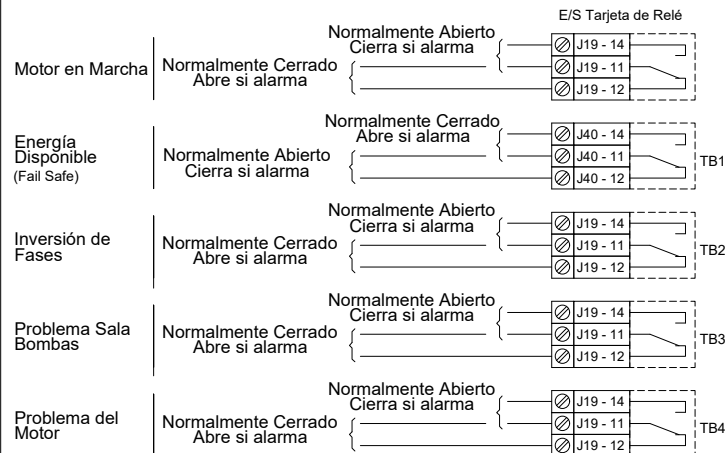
E/S Tarjeta de Relé

Motor en Marcha
Normalmente Abierto
Cierra si alarma
Normalmente Cerrado
Abre si alarma
J19 - 14
J19 - 11
J19 - 12

Energía Disponible
(Fail Safe)
Normalmente Cerrado
Abre si alarma
Normalmente Abierto
Cierra si alarma
J40 - 14
J40 - 11
J40 - 12
TB1

Inversión de Fases
Normalmente Abierto
Cierra si alarma
Normalmente Cerrado
Abre si alarma
J19 - 14
J19 - 11
J19 - 12
TB2

Problema Sala Bombas
Normalmente Abierto
Cierra si alarma
Normalmente Cerrado
Abre si alarma
J19 - 14
J19 - 11
J19 - 12
TB3

Problema del Motor
Normalmente Abierto
Cierra si alarma
Normalmente Cerrado
Abre si alarma
J19 - 14
J19 - 11
J19 - 12
TB4